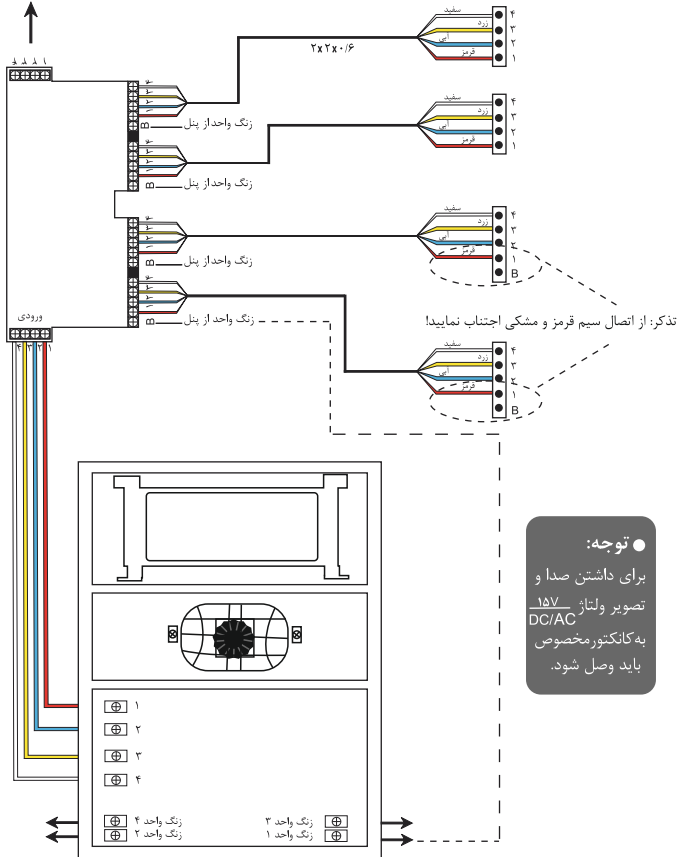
۴ ۳ ۲ ۱

۲x۲x۰/۶

سفید
زرد
آبی
قرمز
۴
۳
۲
۱

۳
۲
۱
B
زنگ واحد از پنل

سفید
زرد
آبی
قرمز
۴
۳
۲
۱

۳
۲
۱
B
زنگ واحد از پنل

سفید
زرد
آبی
قرمز
۴
۳
۲
۱
B

۳
۲
۱
B
زنگ واحد از پنل

تذکر: از اتصال سیم قرمز و مشکی اجتناب نمایید!

۳
۲
۱
B
زنگ واحد از پنل

ورودی
۴ ۳ ۲ ۱

سفید
زرد
آبی
قرمز
۴
۳
۲
۱
B

● توجه:
برای داشتن صدا و تصویر ولتاژ $\frac{15V}{DC/AC}$ به‌کانکتورمخصوص باید وصل شود.

۱
۲
۳
۴

زنگ واحد ۴
زنگ واحد ۲
زنگ واحد ۳
زنگ واحد ۱